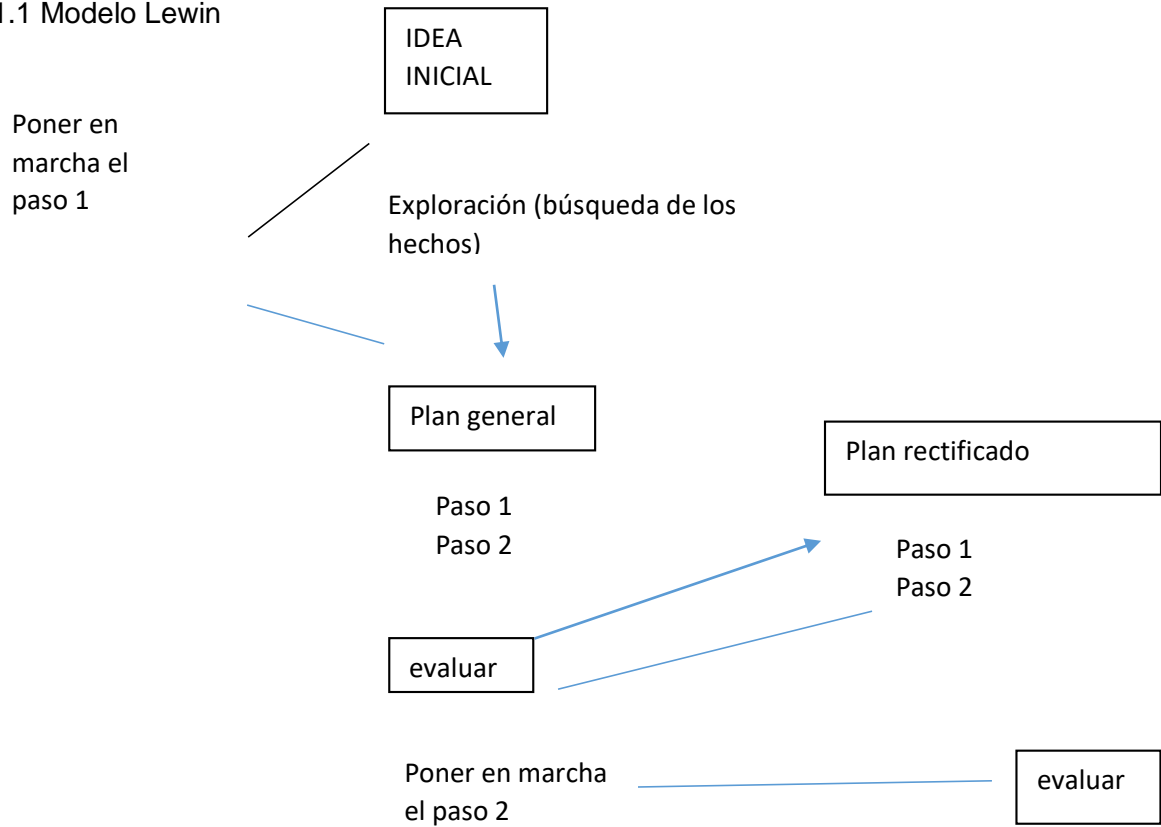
1.1 Modelo Lewin

IDEA INICIAL

Poner en marcha el paso 1

Exploración (búsqueda de los hechos)

Plan general

Paso 1
Paso 2

Plan rectificado

Paso 1
Paso 2

evaluar

Poner en marcha el paso 2

evaluar